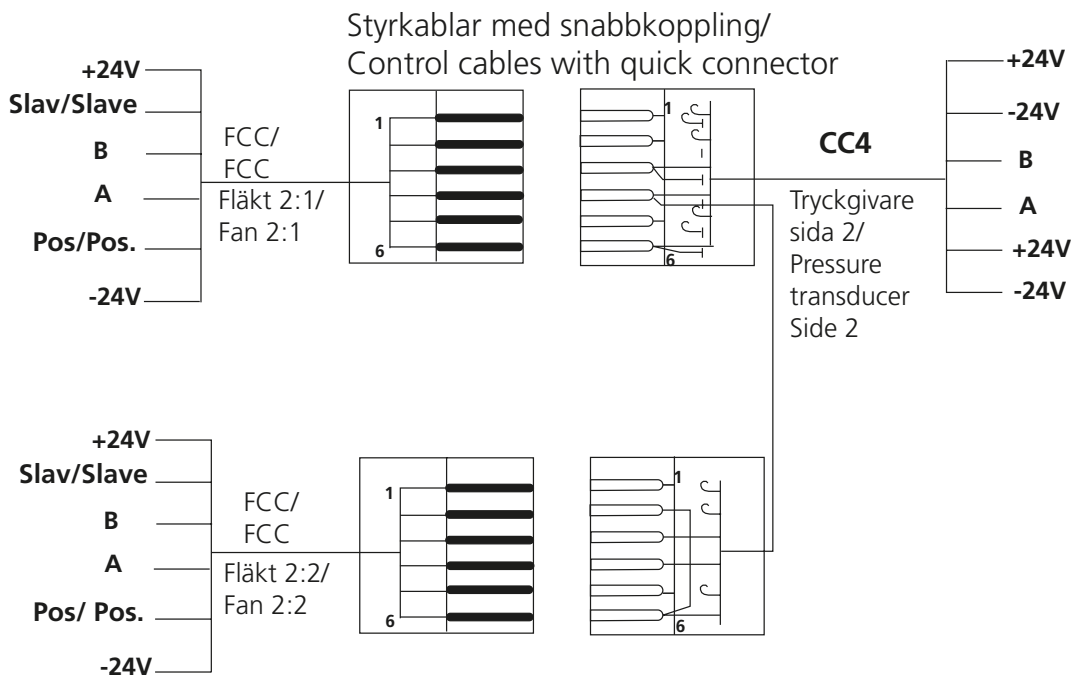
Styrkablar med snabbkoppling/
Control cables with quick connector

+24V
Slav/Slave
B
A
Pos/Pos.
-24V

FCC/
FCC
Fläkt 2:1/
Fan 2:1

1
6

1
6

CC4

Tryckgivare
sida 2/
Pressure
transducer
Side 2

+24V
-24V
B
A
+24V
-24V

+24V
Slav/Slave
B
A
Pos/ Pos.
-24V

FCC/
FCC
Fläkt 2:2/
Fan 2:2

1
6

1
6